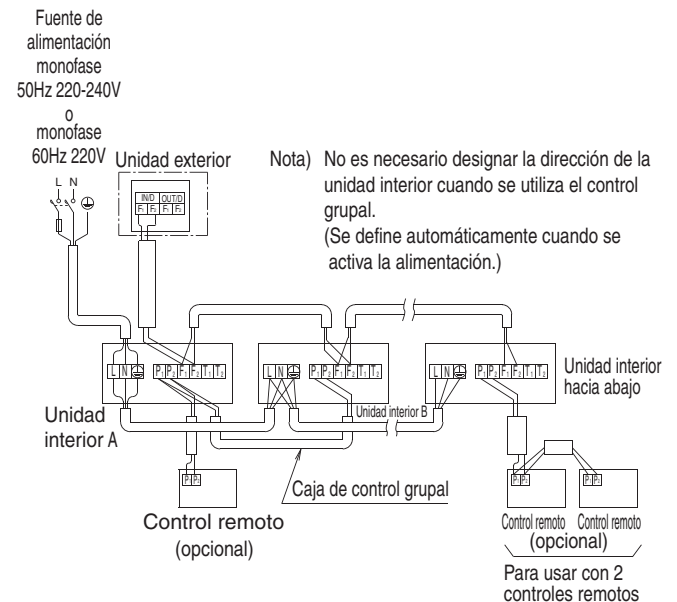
Fuente de alimentación monofase 50Hz 220-240V
o
monofase 60Hz 220V

Unidad exterior

Nota) No es necesario designar la dirección de la unidad interior cuando se utiliza el control grupal.
(Se define automáticamente cuando se activa la alimentación.)

L N

IN/D OUT/D
$F_1$ $F_2$ $F_1$ $F_2$

L N $P_1$ $P_2$ $F_1$ $F_2$ $T_1$ $T_2$

L N $P_1$ $P_2$ $F_1$ $F_2$ $T_1$ $T_2$

L N $P_1$ $P_2$ $F_1$ $F_2$ $T_1$ $T_2$

Unidad interior hacia abajo

Unidad interior A

Unidad interior B

$P_1$ $P_2$

Caja de control grupal

Control remoto
(opcional)

$P_1$ $P_2$

$P_1$ $P_2$

Control remoto Control remoto
(opcional)

Para usar con 2 controles remotos